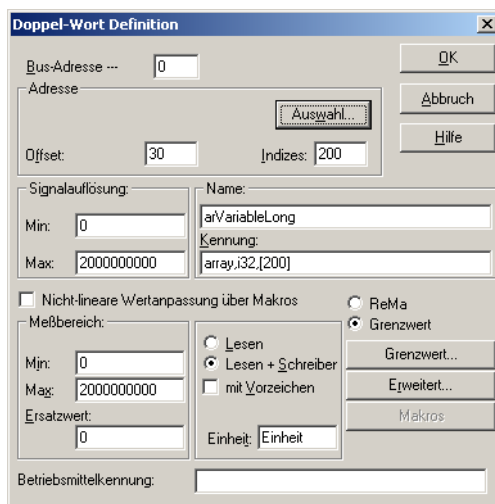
Doppel-Wort Definition

Bus-Adresse --- 0

Adresse

Auswahl...

Offset: 30

Indizes: 200

OK

Abbruch

Hilfe

Signalauflösung:

Min: 0

Max: 2000000000

Name:

arVariableLong

Kennung:

array,i32,[200]

Nicht-lineare Wertanpassung über Makros

ReMa

Grenzwert

Meßbereich:

Min: 0

Max: 2000000000

Ersatzwert:

0

Lesen

Lesen + Schreiber

mit Vorzeichen

Einheit: Einheit

Grenzwert...

Erweitert...

Makros

Betriebsmittelkennung: